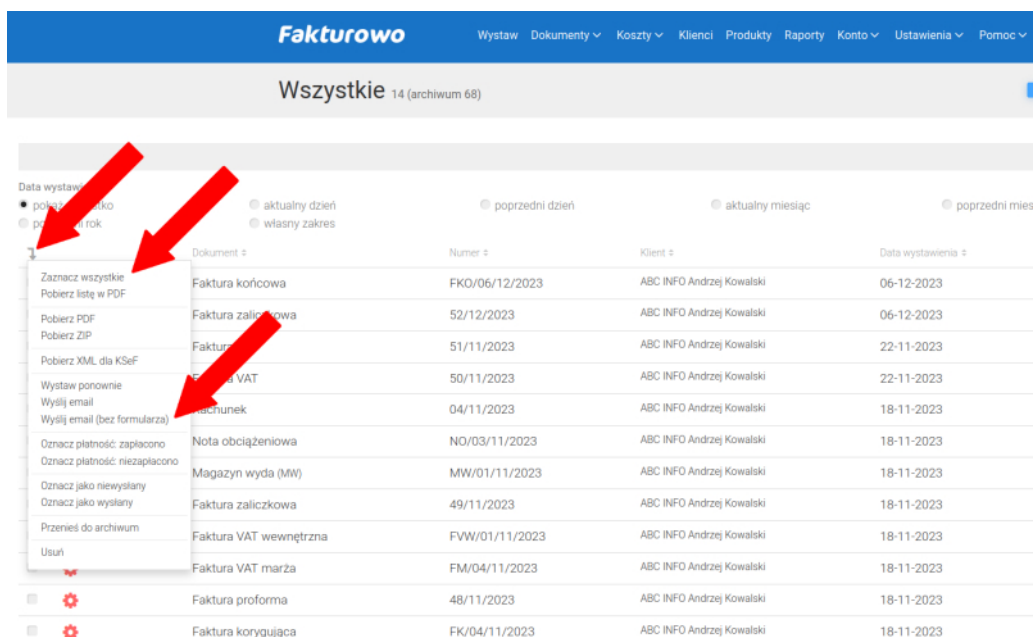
Fakturowo

Wystaw Dokumenty Koszty Klienci Produkty Raporty Konto Ustawienia Pomoc

Wszystkie 14 (archiwum 68)

Data wystaw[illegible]
pok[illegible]tko
po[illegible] rok
aktualny dzień
własny zakres
poprzedni dzień
aktualny miesiąc
poprzedni mies

Zaznacz wszystkie
Pobierz listę w PDF
Pobierz PDF
Pobierz ZIP
Pobierz XML dla KSeF
Wystaw ponownie
Wyślij email
Wyślij email (bez formularza)
Oznacz płatność: zapłacono
Oznacz płatność: niezapłacono
Oznacz jako niewysłany
Oznacz jako wysłany
Przenieś do archiwum
Usuń

| Dokument | Numer | Klient | Data wystawienia |
|---|---|---|---|
| Faktura końcowa | FKO/06/12/2023 | ABC INFO Andrzej Kowalski | 06-12-2023 |
| Faktura zali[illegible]owa | 52/12/2023 | ABC INFO Andrzej Kowalski | 06-12-2023 |
| Faktur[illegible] | 51/11/2023 | ABC INFO Andrzej Kowalski | 22-11-2023 |
| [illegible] VAT | 50/11/2023 | ABC INFO Andrzej Kowalski | 22-11-2023 |
| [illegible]achunek | 04/11/2023 | ABC INFO Andrzej Kowalski | 18-11-2023 |
| Nota obciążeniowa | NO/03/11/2023 | ABC INFO Andrzej Kowalski | 18-11-2023 |
| Magazyn wyda (MW) | MW/01/11/2023 | ABC INFO Andrzej Kowalski | 18-11-2023 |
| Faktura zaliczkowa | 49/11/2023 | ABC INFO Andrzej Kowalski | 18-11-2023 |
| Faktura VAT wewnętrzna | FVW/01/11/2023 | ABC INFO Andrzej Kowalski | 18-11-2023 |
| Faktura VAT marża | FM/04/11/2023 | ABC INFO Andrzej Kowalski | 18-11-2023 |
| Faktura proforma | 48/11/2023 | ABC INFO Andrzej Kowalski | 18-11-2023 |
| Faktura korygująca | FK/04/11/2023 | ABC INFO Andrzej Kowalski | 18-11-2023 |